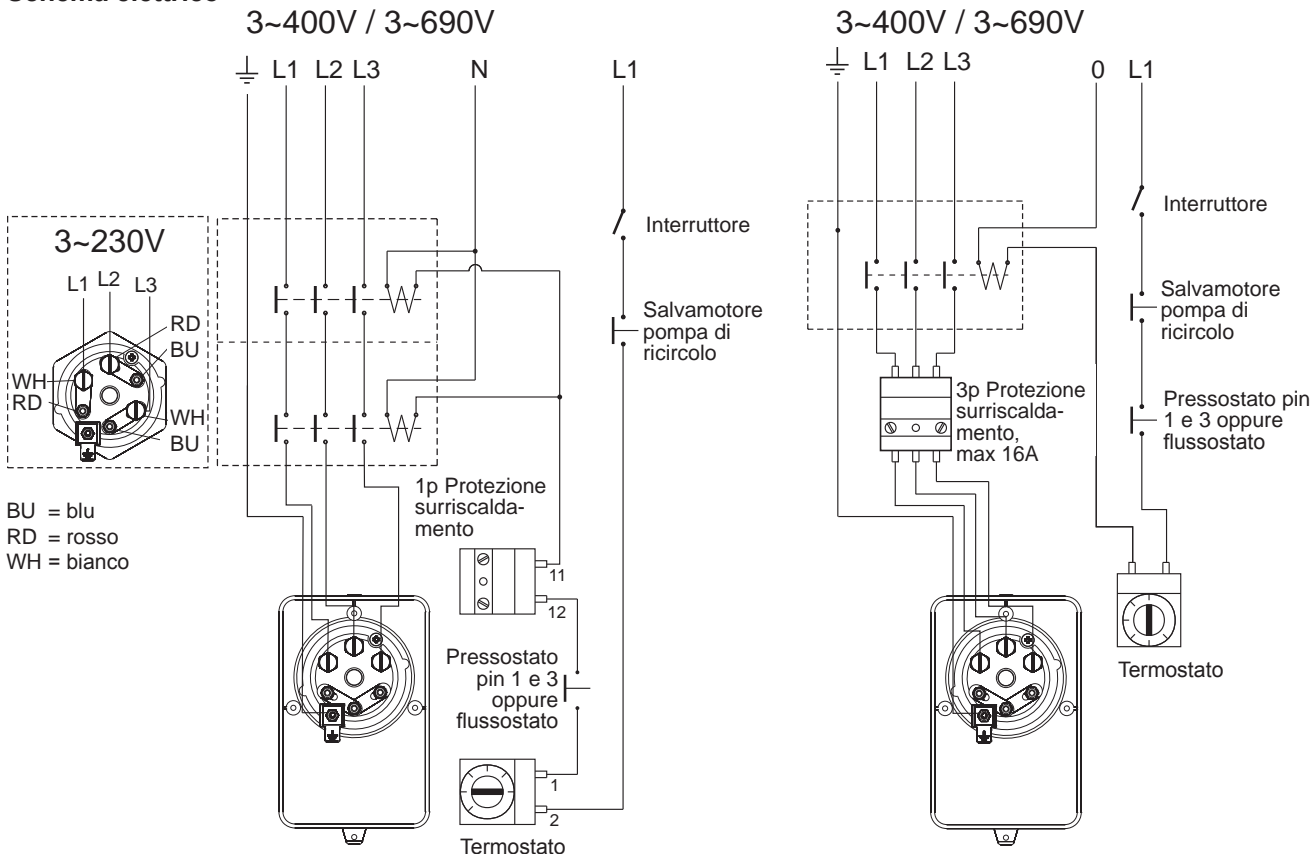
Schema elettrico

3~400V / 3~690V

L1 L2 L3 N L1

3~230V

L1 L2 L3
RD
BU
WH
RD
WH
BU

BU = blu
RD = rosso
WH = bianco

Interruttore

Salvamotore pompa di ricircolo

1p Protezione surriscaldamento

11
12

Pressostato pin 1 e 3 oppure flussostato

1
2

Termostato

3~400V / 3~690V

L1 L2 L3 0 L1

Interruttore

Salvamotore pompa di ricircolo

3p Protezione surriscaldamento, max 16A

Pressostato pin 1 e 3 oppure flussostato

Termostato